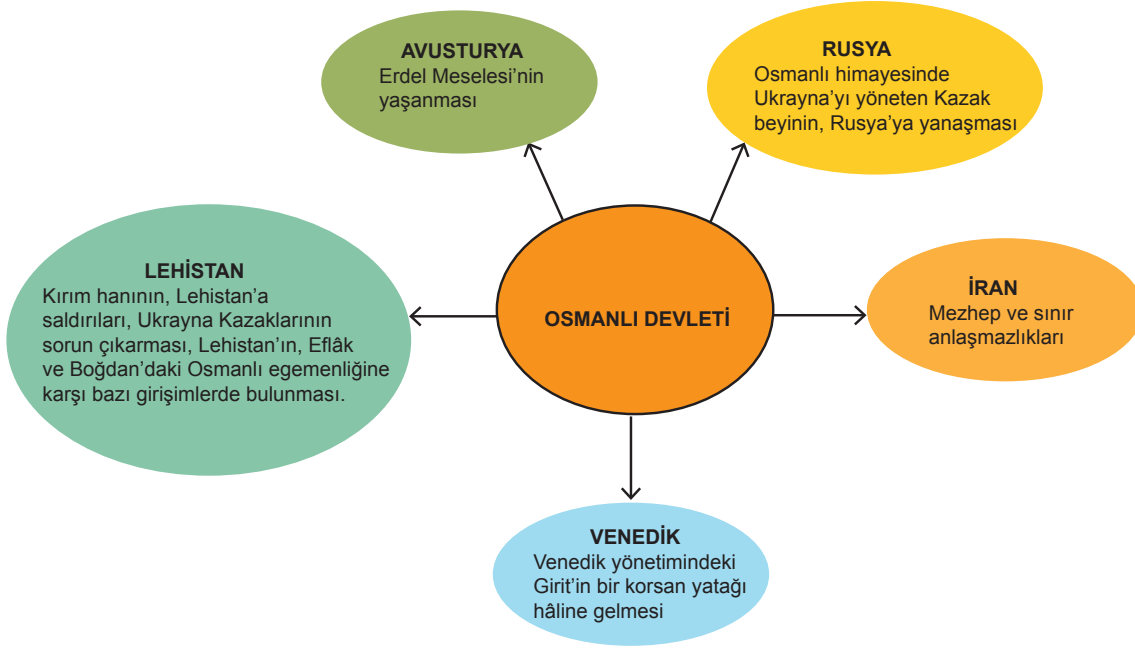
AVUSTURYA
Erdel Meselesi'nin yaşanması

RUSYA
Osmanlı himayesinde Ukrayna'yı yöneten Kazak beyinin, Rusya'ya yanaşması

LEHİSTAN
Kırım hanının, Lehistan'a saldırıları, Ukrayna Kazaklarının sorun çıkarması, Lehistan'ın, Eflâk ve Boğdan'daki Osmanlı egemenliğine karşı bazı girişimlerde bulunması.

OSMANLI DEVLETİ

İRAN
Mezhep ve sınır anlaşmazlıkları

VENEDİK
Venedik yönetimindeki Girit'in bir korsan yatağı hâline gelmesi